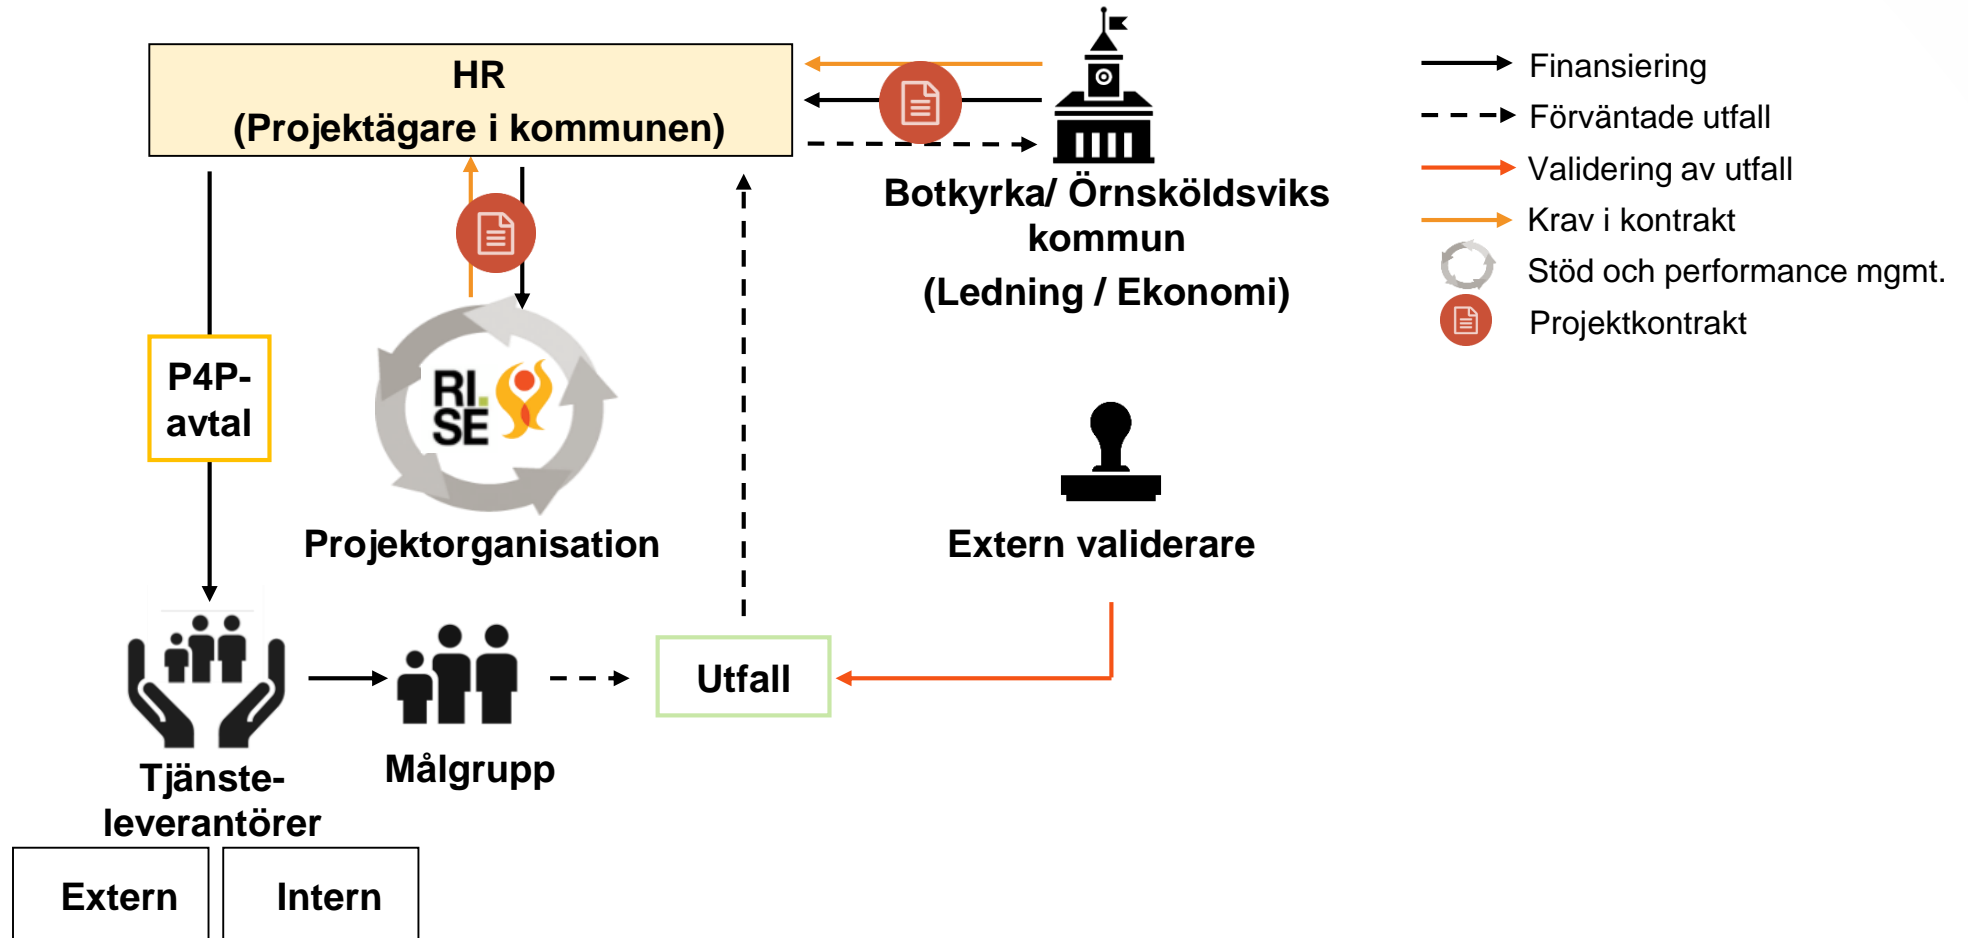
HR
(Projektägare i kommunen)

Botkyrka/ Örnsköldsviks kommun
(Ledning / Ekonomi)

Finansiering
Förväntade utfall
Validering av utfall
Krav i kontrakt
Stöd och performance mgmt.
Projektkontrakt

P4P-avtal

RI.SE

Projektorganisation

Extern validerare

Tjänste-leverantörer

Målgrupp

Utfall

Extern

Intern